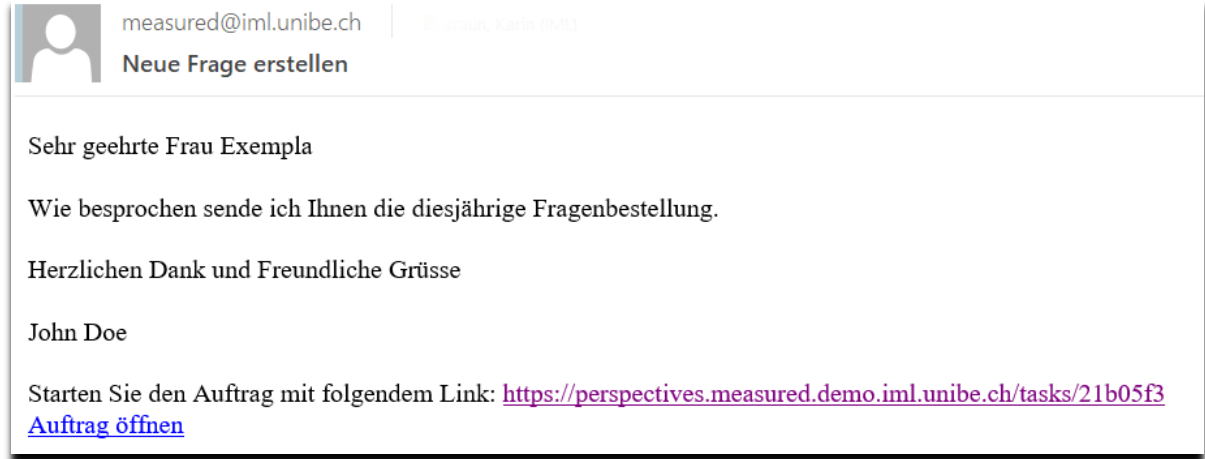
measured@iml.unibe.ch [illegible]

Neue Frage erstellen

Sehr geehrte Frau Exempla

Wie besprochen sende ich Ihnen die diesjährige Fragenbestellung.

Herzlichen Dank und Freundliche Grüsse

John Doe

Starten Sie den Auftrag mit folgendem Link: https://perspectives.measured.demo.iml.unibe.ch/tasks/21b05f3
Auftrag öffnen